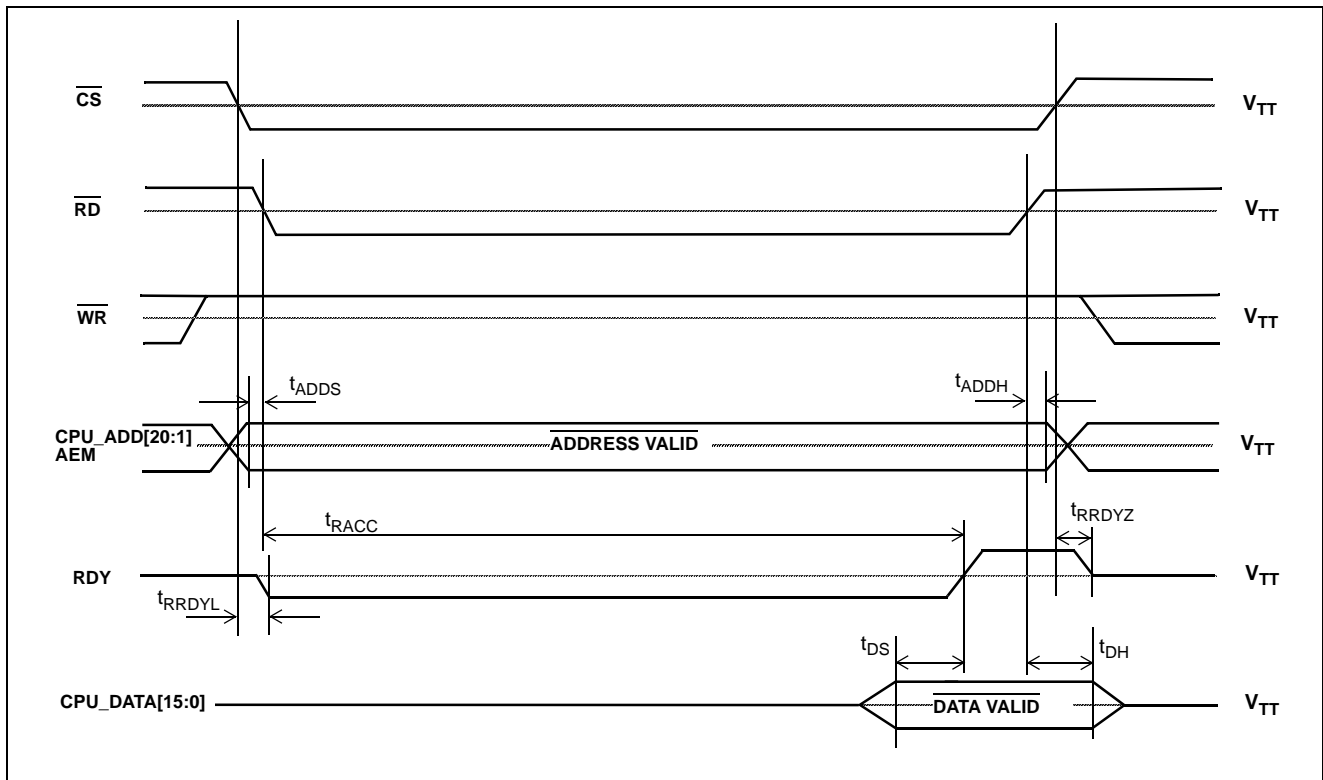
$\overline{CS}$ $V_{TT}$

$\overline{RD}$ $V_{TT}$

$\overline{WR}$ $V_{TT}$

$t_{ADDS}$ $t_{ADDH}$

CPU_ADD[20:1]
AEM

$\overline{\text{ADDRESS VALID}}$ $V_{TT}$

$t_{RACC}$ $t_{RRDYZ}$

RDY $V_{TT}$

$t_{RRDYL}$

$t_{DS}$ $t_{DH}$

CPU_DATA[15:0] $\overline{\text{DATA VALID}}$ $V_{TT}$